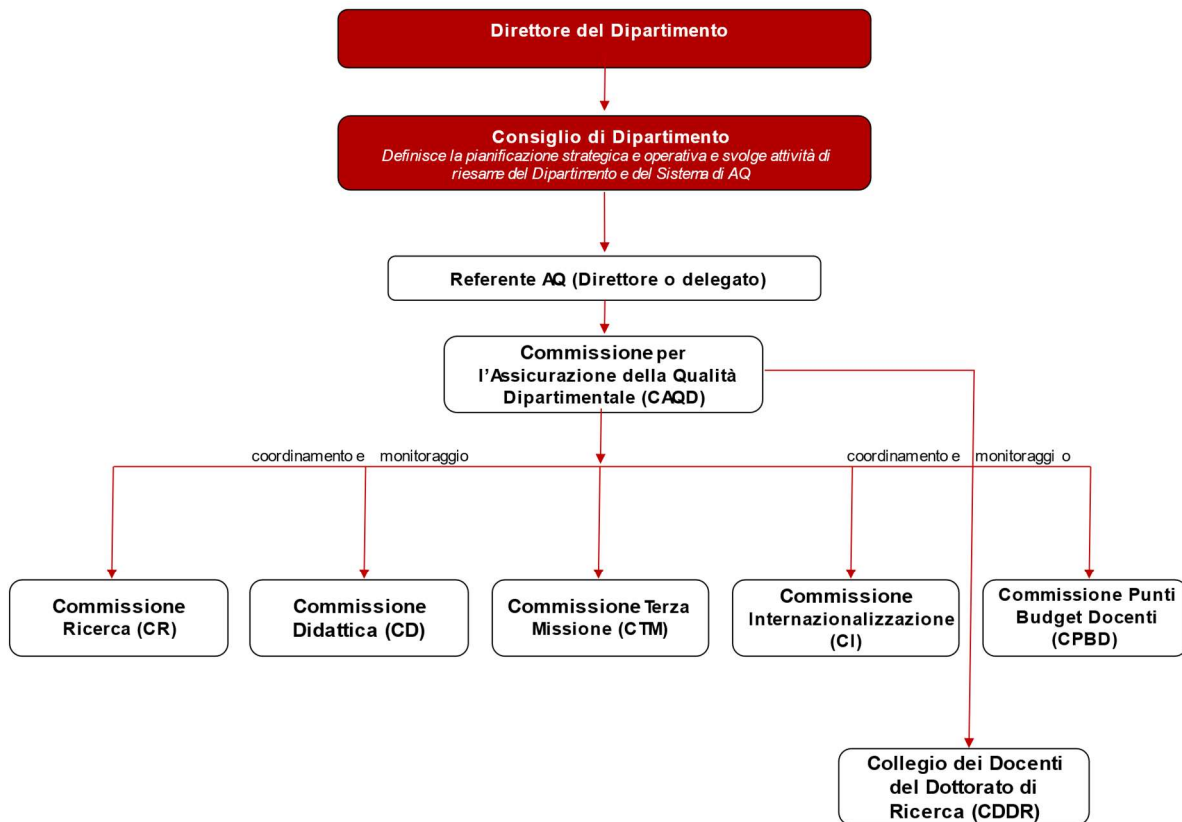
Direttore del Dipartimento

Consiglio di Dipartimento
Definisce la pianificazione strategica e operativa e svolge attività di riesame del Dipartimento e del Sistema di AQ

Referente AQ (Direttore o delegato)

Commissione per l'Assicurazione della Qualità Dipartimentale (CAQD)

coordinamento e monitoraggio

coordinamento e monitoraggi o

Commissione Ricerca (CR)

Commissione Didattica (CD)

Commissione Terza Missione (CTM)

Commissione Internazionalizzazione (CI)

Commissione Punti Budget Docenti (CPBD)

Collegio dei Docenti del Dottorato di Ricerca (CDDR)